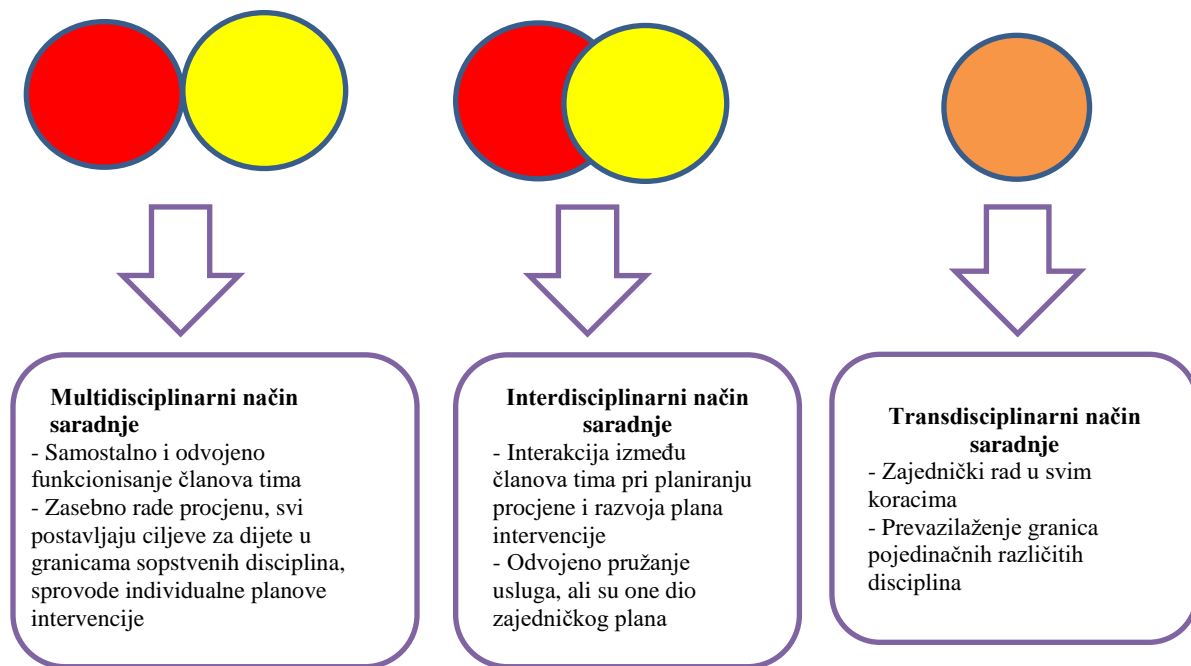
**Multidisciplinarni način saradnje**
- Samostalno i odvojeno funkcionisanje članova tima
- Zasebno rade procjenu, svi postavljaju ciljeve za dijete u granicama sopstvenih disciplina, sprovode individualne planove intervencije

**Interdisciplinarni način saradnje**
- Interakcija između članova tima pri planiranju procjene i razvoja plana intervencije
- Odvojeno pružanje usluga, ali su one dio zajedničkog plana

**Transdisciplinarni način saradnje**
- Zajednički rad u svim koracima
- Prevazilaženje granica pojedinačnih različitih disciplina